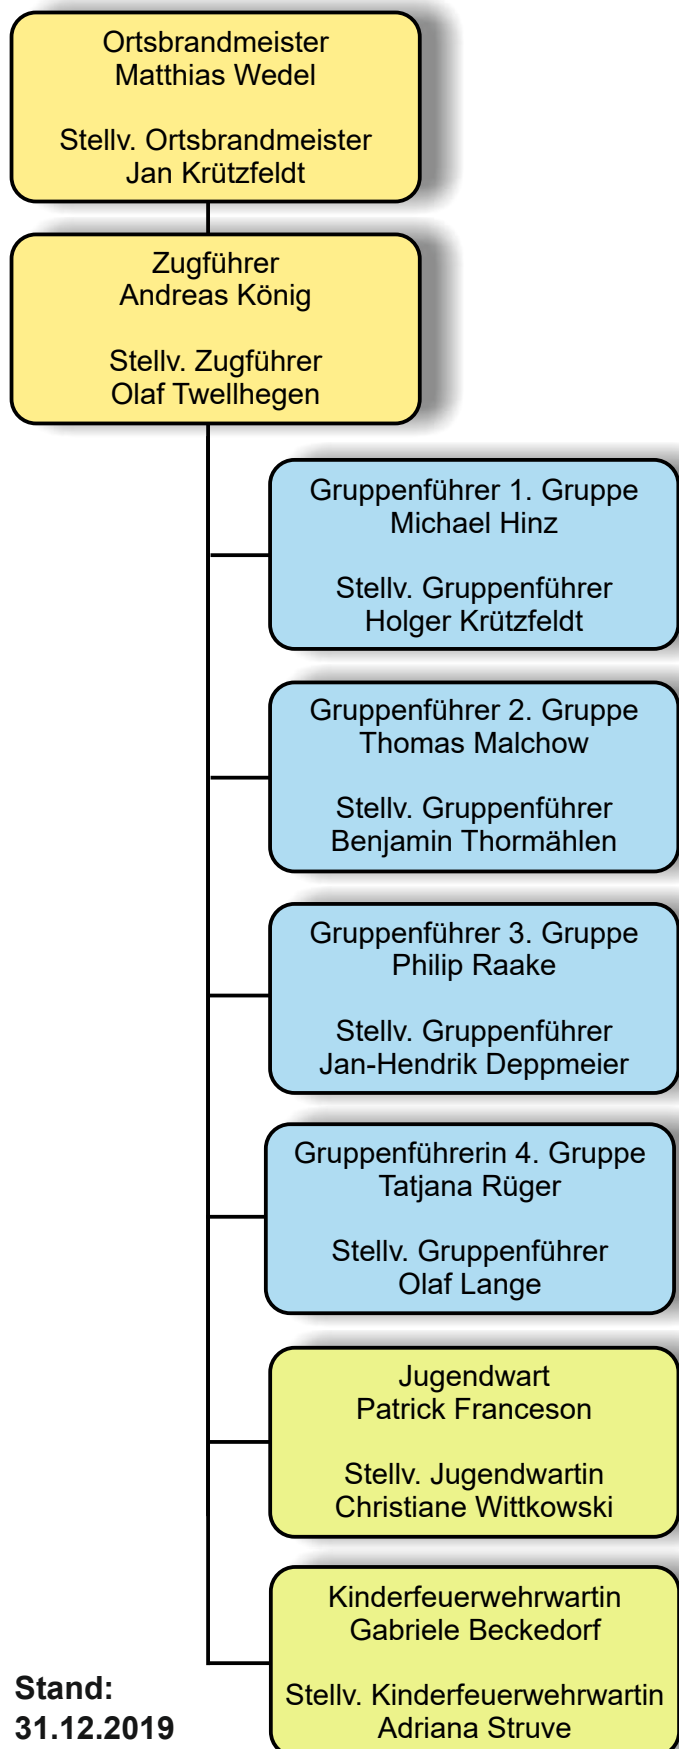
Ortsbrandmeister
Matthias Wedel

Stellv. Ortsbrandmeister
Jan Krützfeldt

Zugführer
Andreas König

Stellv. Zugführer
Olaf Twellhegen

Gruppenführer 1. Gruppe
Michael Hinz

Stellv. Gruppenführer
Holger Krützfeldt

Gruppenführer 2. Gruppe
Thomas Malchow

Stellv. Gruppenführer
Benjamin Thormählen

Gruppenführer 3. Gruppe
Philip Raake

Stellv. Gruppenführer
Jan-Hendrik Deppmeier

Gruppenführerin 4. Gruppe
Tatjana Rüger

Stellv. Gruppenführer
Olaf Lange

Jugendwart
Patrick Franceson

Stellv. Jugendwartin
Christiane Wittkowski

Kinderfeuerwehrwartin
Gabriele Beckedorf

Stellv. Kinderfeuerwehrwartin
Adriana Struve

Stand:
31.12.2019